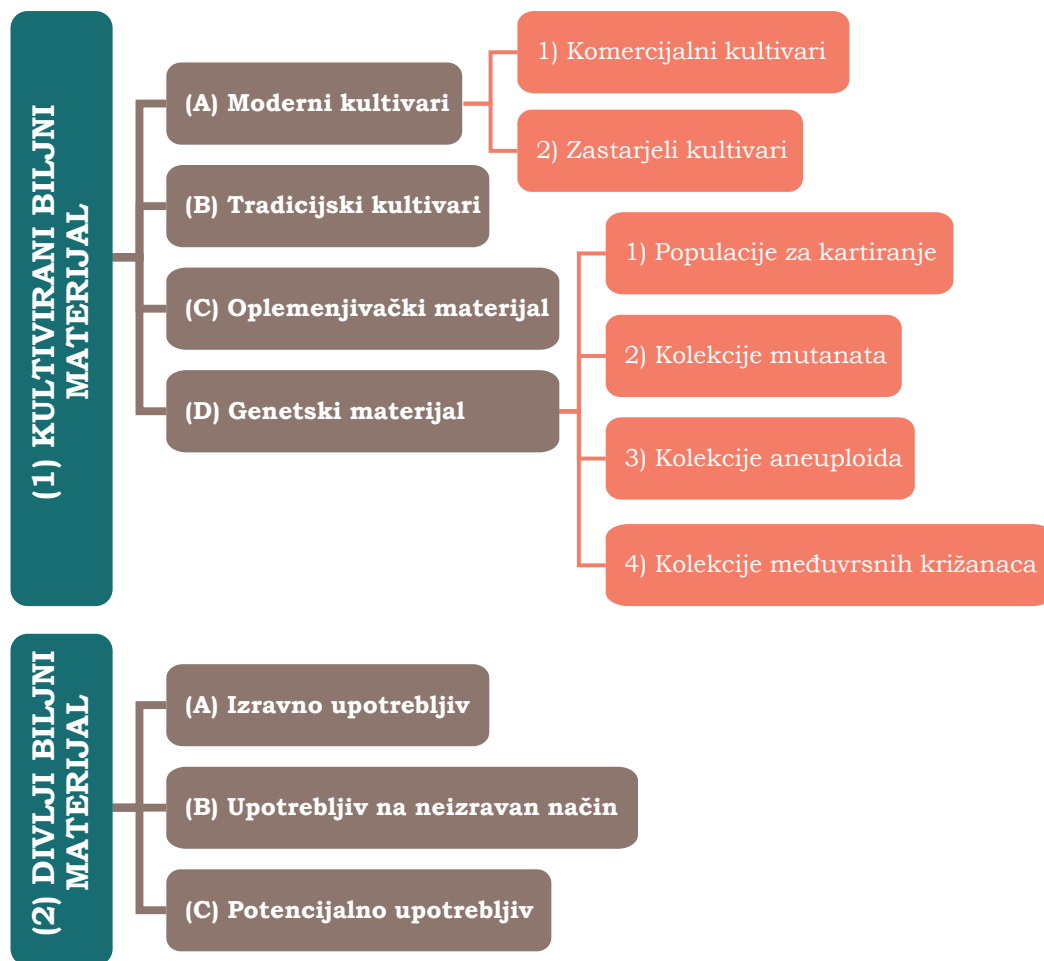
(1) KULTIVIRANI BILJNI MATERIJAL

(A) Moderni kultivari

1) Komercijalni kultivari

2) Zastarjeli kultivari

(B) Tradicijski kultivari

(C) Oplemenjivački materijal

(D) Genetski materijal

1) Populacije za kartiranje

2) Kolekcije mutanata

3) Kolekcije aneuploida

4) Kolekcije međuvrsnih križanaca

(2) DIVLJI BILJNI MATERIJAL

(A) Izravno upotrebljiv

(B) Upotrebljiv na neizravan način

(C) Potencijalno upotrebljiv